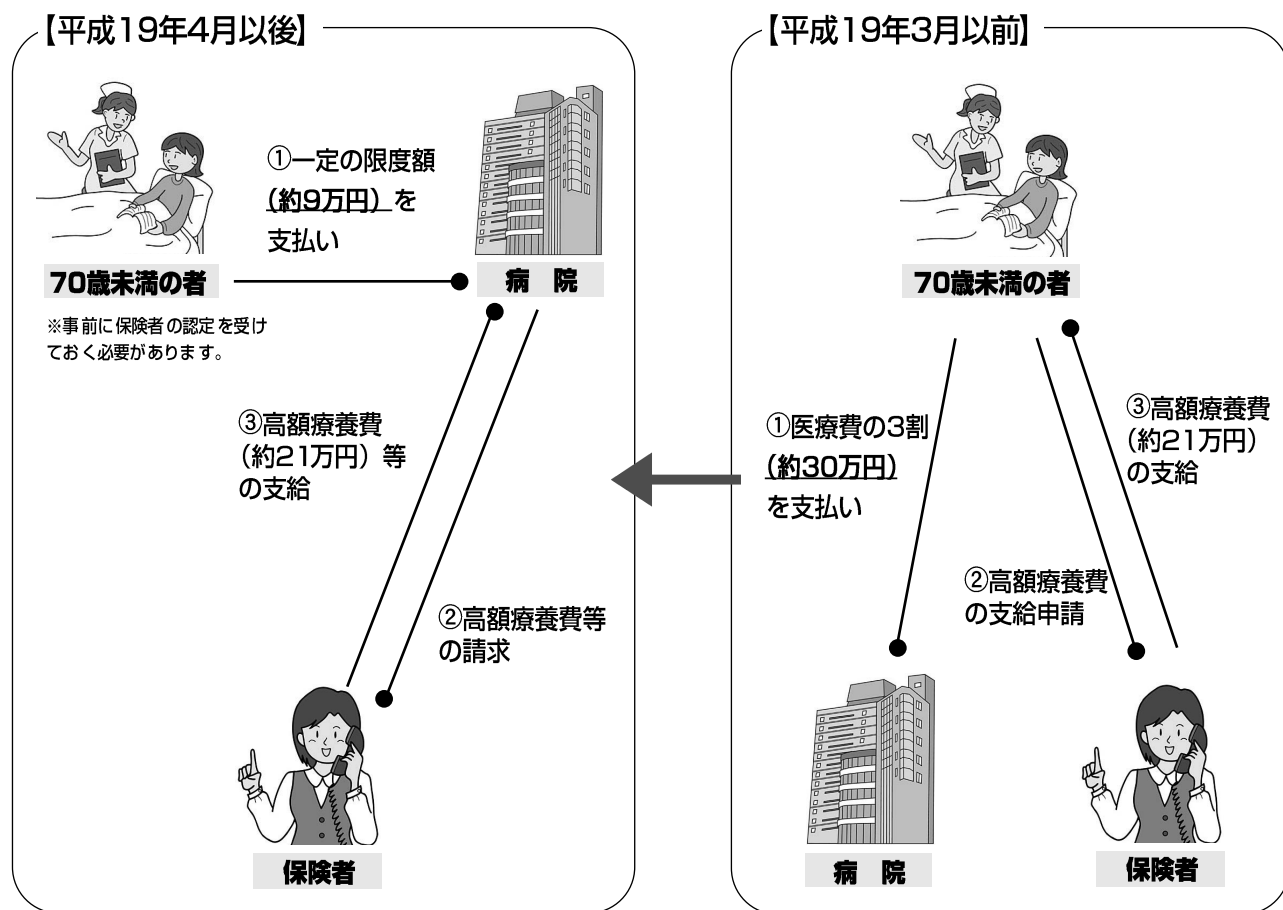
【平成19年4月以後】

①一定の限度額（約9万円）を支払い

70歳未満の者

病　院

※事前に保険者の認定を受けておく必要があります。

③高額療養費（約21万円）等の支給

②高額療養費等の請求

保険者

【平成19年3月以前】

70歳未満の者

①医療費の3割（約30万円）を支払い

③高額療養費（約21万円）の支給

②高額療養費の支給申請

病　院

保険者